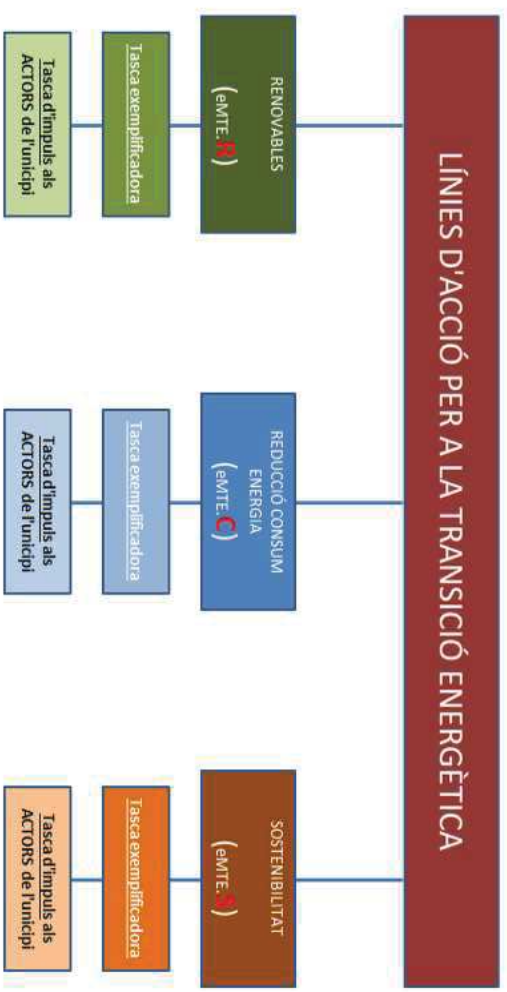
LÍNIES D'ACCIÓ PER A LA TRANSICIÓ ENERGÈTICA

RENOVABLES
(eMTE.R)

Tasca exemplificadora

Tasca d'impuls als ACTORS de l'unicipi

REDUCCIÓ CONSUM ENERGIA
(eMTE.C)

Tasca exemplificadora

Tasca d'impuls als ACTORS de l'unicipi

SOSTENIBILITAT
(eMTE.S)

Tasca exemplificadora

Tasca d'impuls als ACTORS de l'unicipi